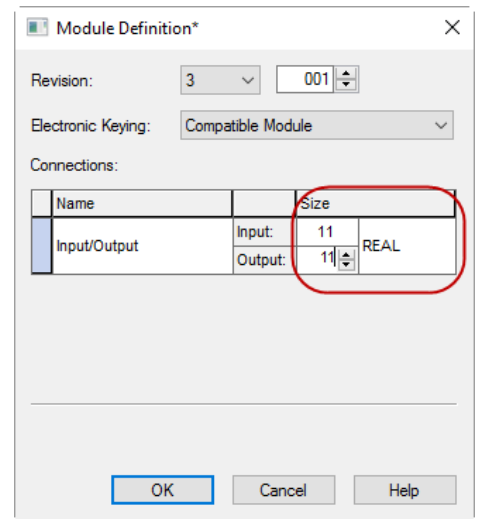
Module Definition*

Revision: 3 001

Electronic Keying: Compatible Module

Connections:

| Name | | Size | |
|---|---|---|---|
| Input/Output | Input: | 11 | REAL |
| | Output: | 11 | |

OK Cancel Help